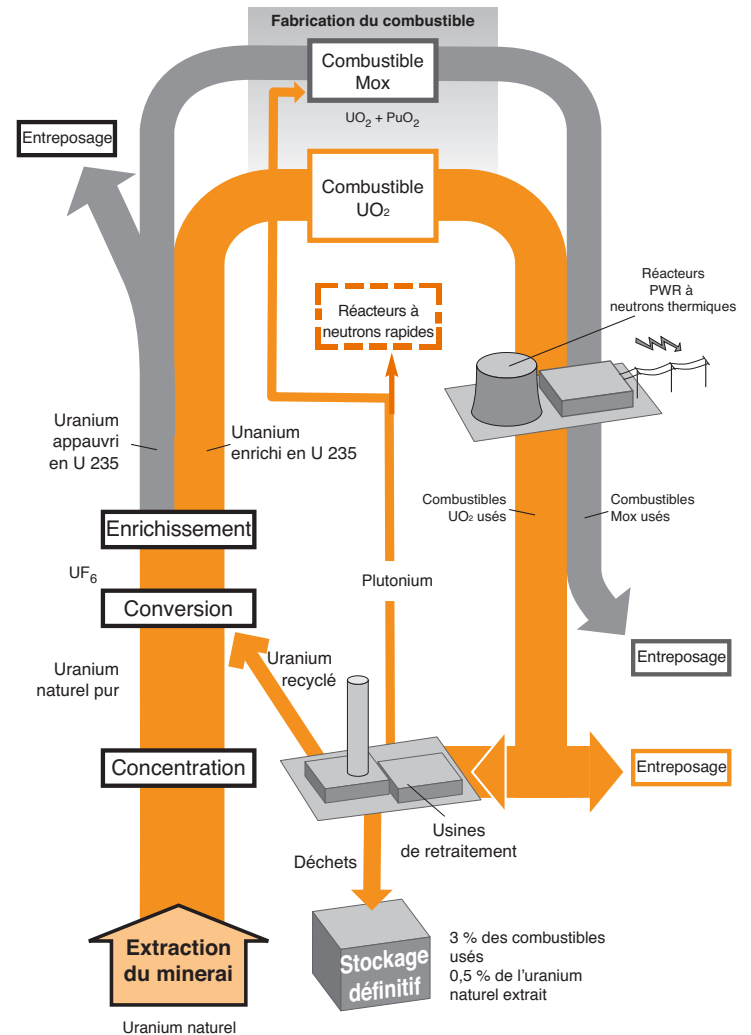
Fabrication du combustible

Combustible Mox

$UO_2$ + $PuO_2$

Entreposage

Combustible $UO_2$

Réacteurs PWR à neutrons thermiques

Réacteurs à neutrons rapides

Uranium appauvri en U 235

Uanium enrichi en U 235

Combustibles $UO_2$ usés

Combustibles Mox usés

Enrichissement

$UF_6$

Plutonium

Conversion

Entreposage

Uranium naturel pur

Uranium recyclé

Concentration

Entreposage

Usines de retraitement

Déchets

Extraction du minerai

Stockage définitif

3 % des combustibles usés
0,5 % de l'uranium naturel extrait

Uranium naturel